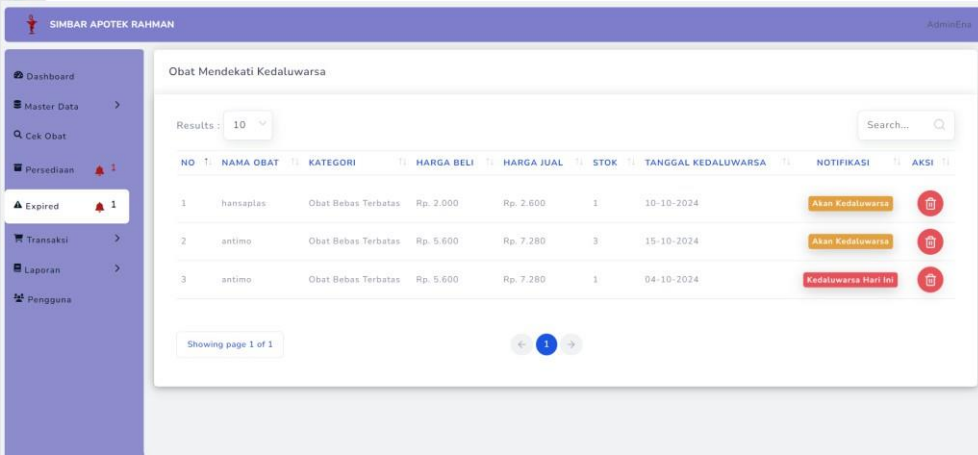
SIMBAR APOTEK RAHMAN

AdminEna

Dashboard
Master Data
Cek Obat
Persediaan 1
Expired 1
Transaksi
Laporan
Pengguna

Obat Mendekati Kedaluwarsa

Results : 10

Search...

| NO | NAMA OBAT | KATEGORI | HARGA BELI | HARGA JUAL | STOK | TANGGAL KEDALUWARSA | NOTIFIKASI | AKSI |
|---|---|---|---|---|---|---|---|---|
| 1 | hansaplas | Obat Bebas Terbatas | Rp. 2.000 | Rp. 2.600 | 1 | 10-10-2024 | Akan Kedaluwarsa | |
| 2 | antimo | Obat Bebas Terbatas | Rp. 5.600 | Rp. 7.280 | 3 | 15-10-2024 | Akan Kedaluwarsa | |
| 3 | antimo | Obat Bebas Terbatas | Rp. 5.600 | Rp. 7.280 | 1 | 04-10-2024 | Kedaluwarsa Hari Ini | |

Showing page 1 of 1

1